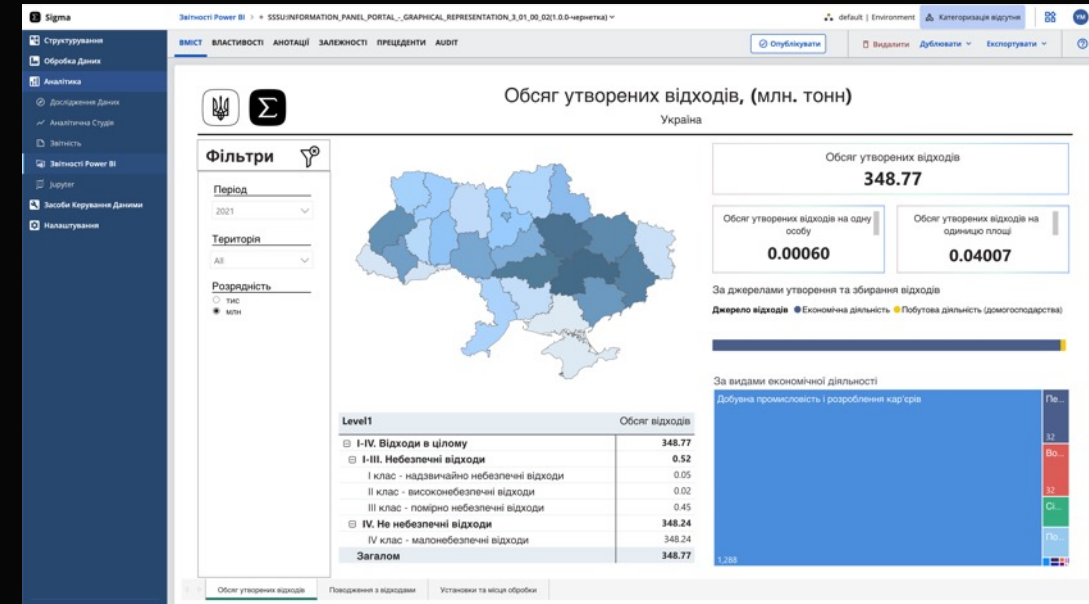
Sigma

Звітності Power BI > SSSU:INFORMATION_PANEL_PORTAL_-_GRAPHICAL_REPRESENTATION_3_01_00_02(1.0.0-чернетка)

default | Environment
Категоризація відсутня
YM

Структурування
Обробка Даних
Аналітика
Дослідження Даних
Аналітична Студія
Звітність
Звітності Power BI
Jupyter
Засоби Керування Даними
Налаштування

ВМІСТ ВЛАСТИВОСТІ АНОТАЦІЇ ЗАЛЕЖНОСТІ ПРЕЦЕДЕНТИ AUDIT

Опублікувати
Видалити
Дублювати
Експортувати

Обсяг утворених відходів, (млн. тонн)

Україна

Фільтри

Період
2021

Територія
All

Розрядність
тис
млн

Обсяг утворених відходів
348.77

Обсяг утворених відходів на одну особу
0.00060

Обсяг утворених відходів на одиницю площі
0.04007

За джерелами утворення та збирання відходів

Джерело відходів ● Економічна діяльність ● Побутова діяльність (домогосподарства)

За видами економічної діяльності

Добувна промисловість і розроблення кар'єрів
1,288
Пе...
32
Во...
32
Ві...
По...

| Level1 | Обсяг відходів |
|---|---|
| ⊟ I-IV. Відходи в цілому | 348.77 |
| ⊟ I-III. Небезпечні відходи | 0.52 |
| I клас - надзвичайно небезпечні відходи | 0.05 |
| II клас - високонебезпечні відходи | 0.02 |
| III клас - помірно небезпечні відходи | 0.45 |
| ⊟ IV. Не небезпечні відходи | 348.24 |
| IV клас - малонебезпечні відходи | 348.24 |
| Загалом | 348.77 |

Обсяг утворених відходів
Поводження з відходами
Установки та місця обробки